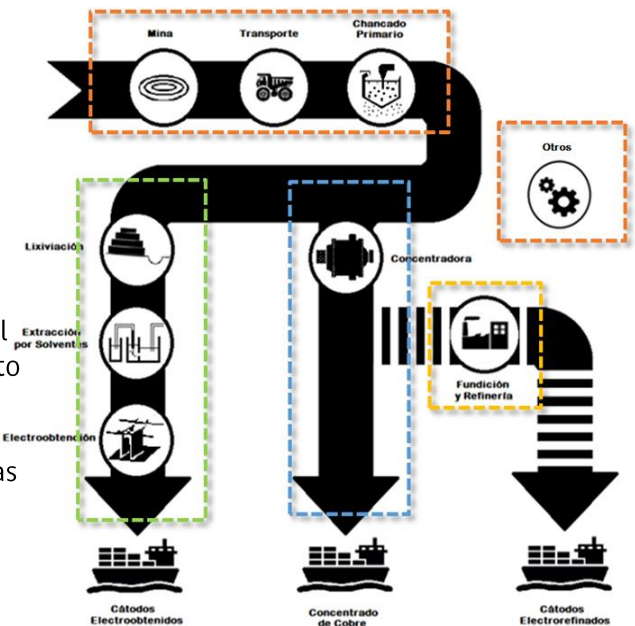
Mina

Transporte

Chancado Primario

Otros

Lixiviación

Concentradora

Extracción por Solventes

Fundición y Refinería

Electroobtención

l

to

as

Cátodos Electroobtenidos

Concentrado de Cobre

Cátodos Electrorefinados